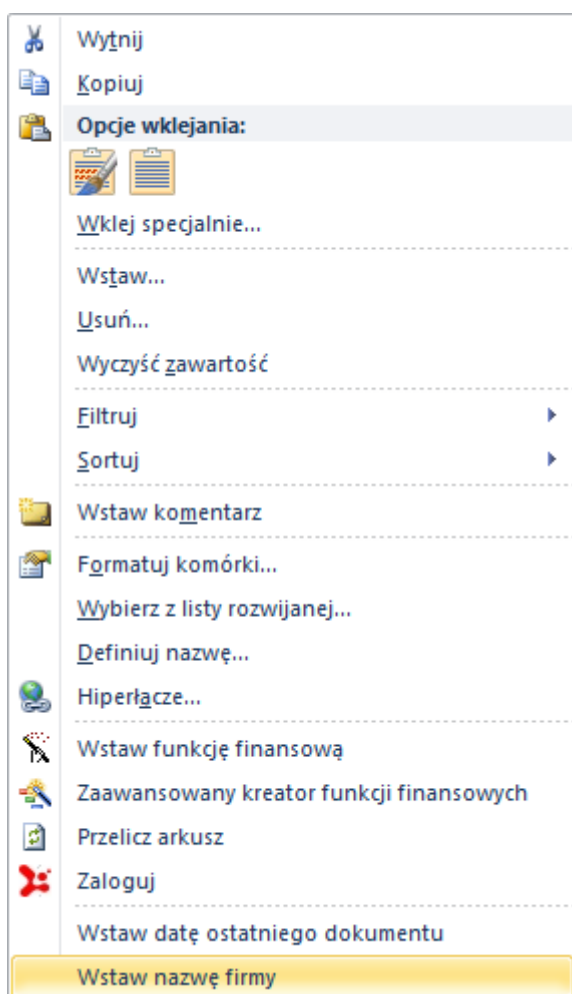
Wytnij
Kopiuj
Opcje wklejania:
Wklej specjalnie...
Wstaw...
Usuń...
Wyczyść zawartość
Filtruj
Sortuj
Wstaw komentarz
Formatuj komórki...
Wybierz z listy rozwijanej...
Definiuj nazwę...
Hiperłącze...
Wstaw funkcję finansową
Zaawansowany kreator funkcji finansowych
Przelicz arkusz
Zaloguj
Wstaw datę ostatniego dokumentu
Wstaw nazwę firmy